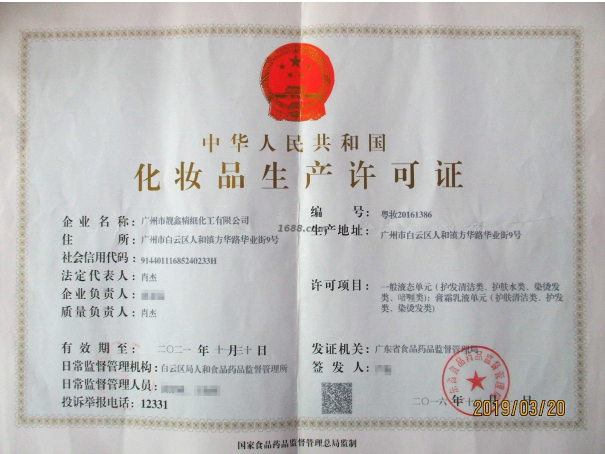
中华人民共和国
化妆品生产许可证

企 业 名 称：广州市靓鑫精细化工有限公司
住 所：广州市白云区人和镇方华路华业街9号
社会信用代码：91440111685240233H
法定代表人：肖杰
企业负责人：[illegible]
质量负责人：肖杰

编 号：粤妆20161386
生产地址：广州市白云区人和镇方华路华业街9号

许可项目：一般液态单元（护发清洁类、护肤水类、染烫发类、啫喱类）；膏霜乳液单元（护肤清洁类、护发类、染烫发类）

有 效 期 至：二〇二一 年 十月三十日
日常监督管理机构：白云区局人和食品药品监督管理所
日常监督管理人员：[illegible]
投诉举报电话：12331

发证机关：广东省食品药品监督管理局
签 发 人：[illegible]

二〇一六年十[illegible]

1688.com

2019/03/20

国家食品药品监督管理总局监制